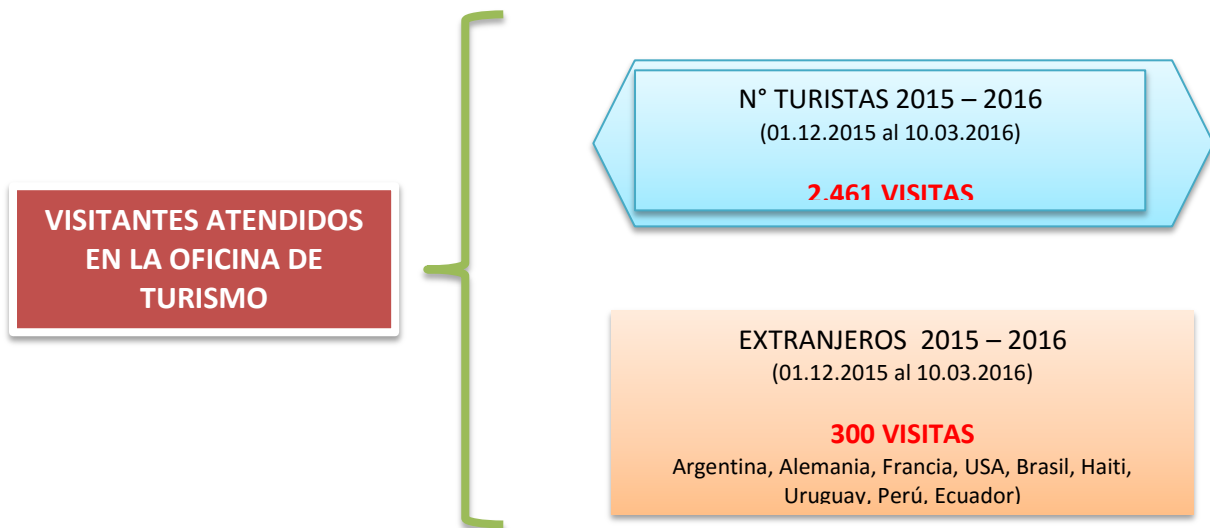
VISITANTES ATENDIDOS EN LA OFICINA DE TURISMO

N° TURISTAS 2015 – 2016
(01.12.2015 al 10.03.2016)

2.461 VISITAS

EXTRANJEROS 2015 – 2016
(01.12.2015 al 10.03.2016)

300 VISITAS
Argentina, Alemania, Francia, USA, Brasil, Haiti, Uruguay, Perú, Ecuador)